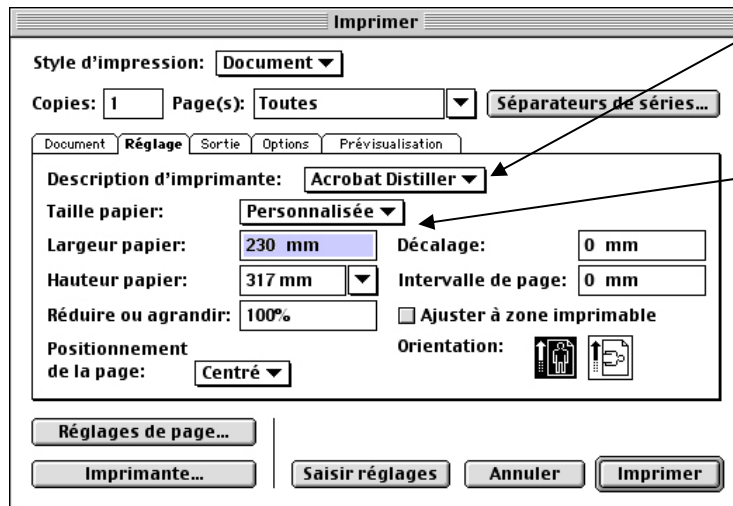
Imprimer

Style d'impression: Document

Copies: 1 Page(s): Toutes Séparateurs de séries...

Document | Réglage | Sortie | Options | Prévisualisation

Description d'imprimante: Acrobat Distiller

Taille papier: Personnalisée

Largeur papier: 230 mm

Décalage: 0 mm

Hauteur papier: 317 mm

Intervalle de page: 0 mm

Réduire ou agrandir: 100%

Ajuster à zone imprimable

Positionnement de la page: Centré

Orientation:

Réglages de page...

Imprimante...

Saisir réglages

Annuler

Imprimer